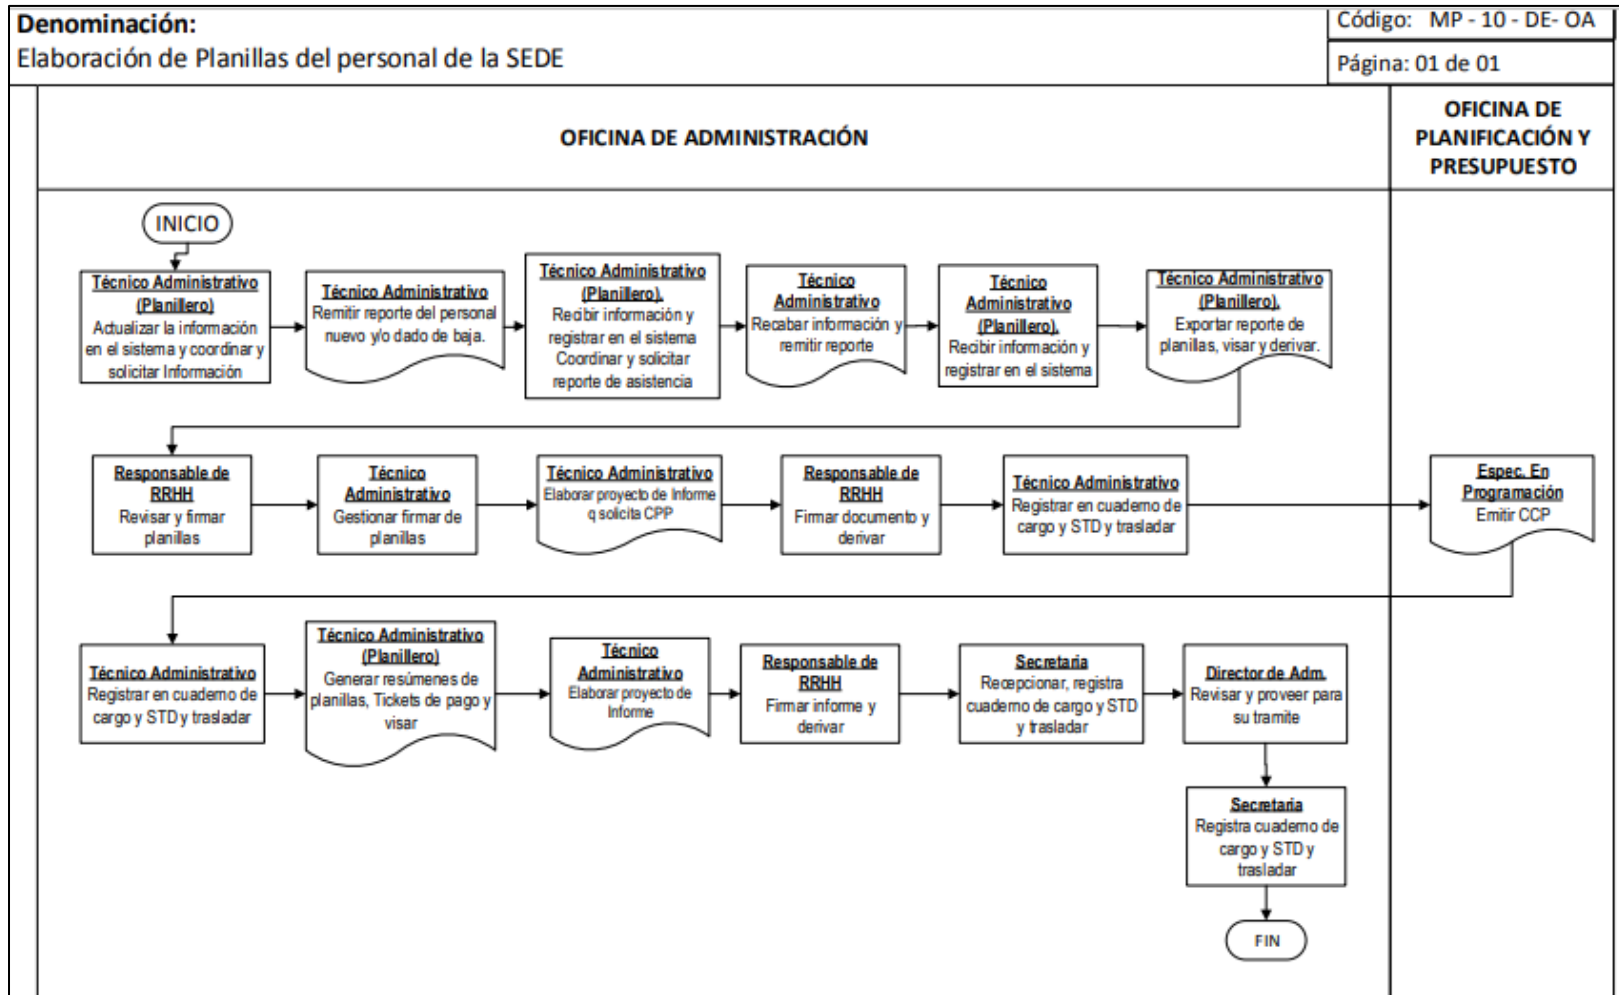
Denominación:
Elaboración de Planillas del personal de la SEDE

Código: MP - 10 - DE- OA
Página: 01 de 01

OFICINA DE ADMINISTRACIÓN

OFICINA DE PLANIFICACIÓN Y PRESUPUESTO

INICIO

Técnico Administrativo (Planillero)
Actualizar la información en el sistema y coordinar y solicitar Información

Técnico Administrativo
Remitir reporte del personal nuevo y/o dado de baja.

Técnico Administrativo (Planillero).
Recibir información y registrar en el sistema Coordinar y solicitar reporte de asistencia

Técnico Administrativo
Recabar información y remitir reporte

Técnico Administrativo (Planillero).
Recibir información y registrar en el sistema

Técnico Administrativo (Planillero).
Exportar reporte de planillas, visar y derivar.

Responsable de RRHH
Revisar y firmar planillas

Técnico Administrativo
Gestionar firmar de planillas

Técnico Administrativo
Elaborar proyecto de Informe q solicita CPP

Responsable de RRHH
Firmar documento y derivar

Técnico Administrativo
Registrar en cuaderno de cargo y STD y trasladar

Espec. En Programación
Emitir CCP

Técnico Administrativo
Registrar en cuaderno de cargo y STD y trasladar

Técnico Administrativo (Planillero)
Generar resúmenes de planillas, Tickets de pago y visar

Técnico Administrativo
Elaborar proyecto de Informe

Responsable de RRHH
Firmar informe y derivar

Secretaria
Recepcionar, registra cuaderno de cargo y STD y trasladar

Director de Adm.
Revisar y proveer para su tramite

Secretaria
Registra cuaderno de cargo y STD y trasladar

FIN